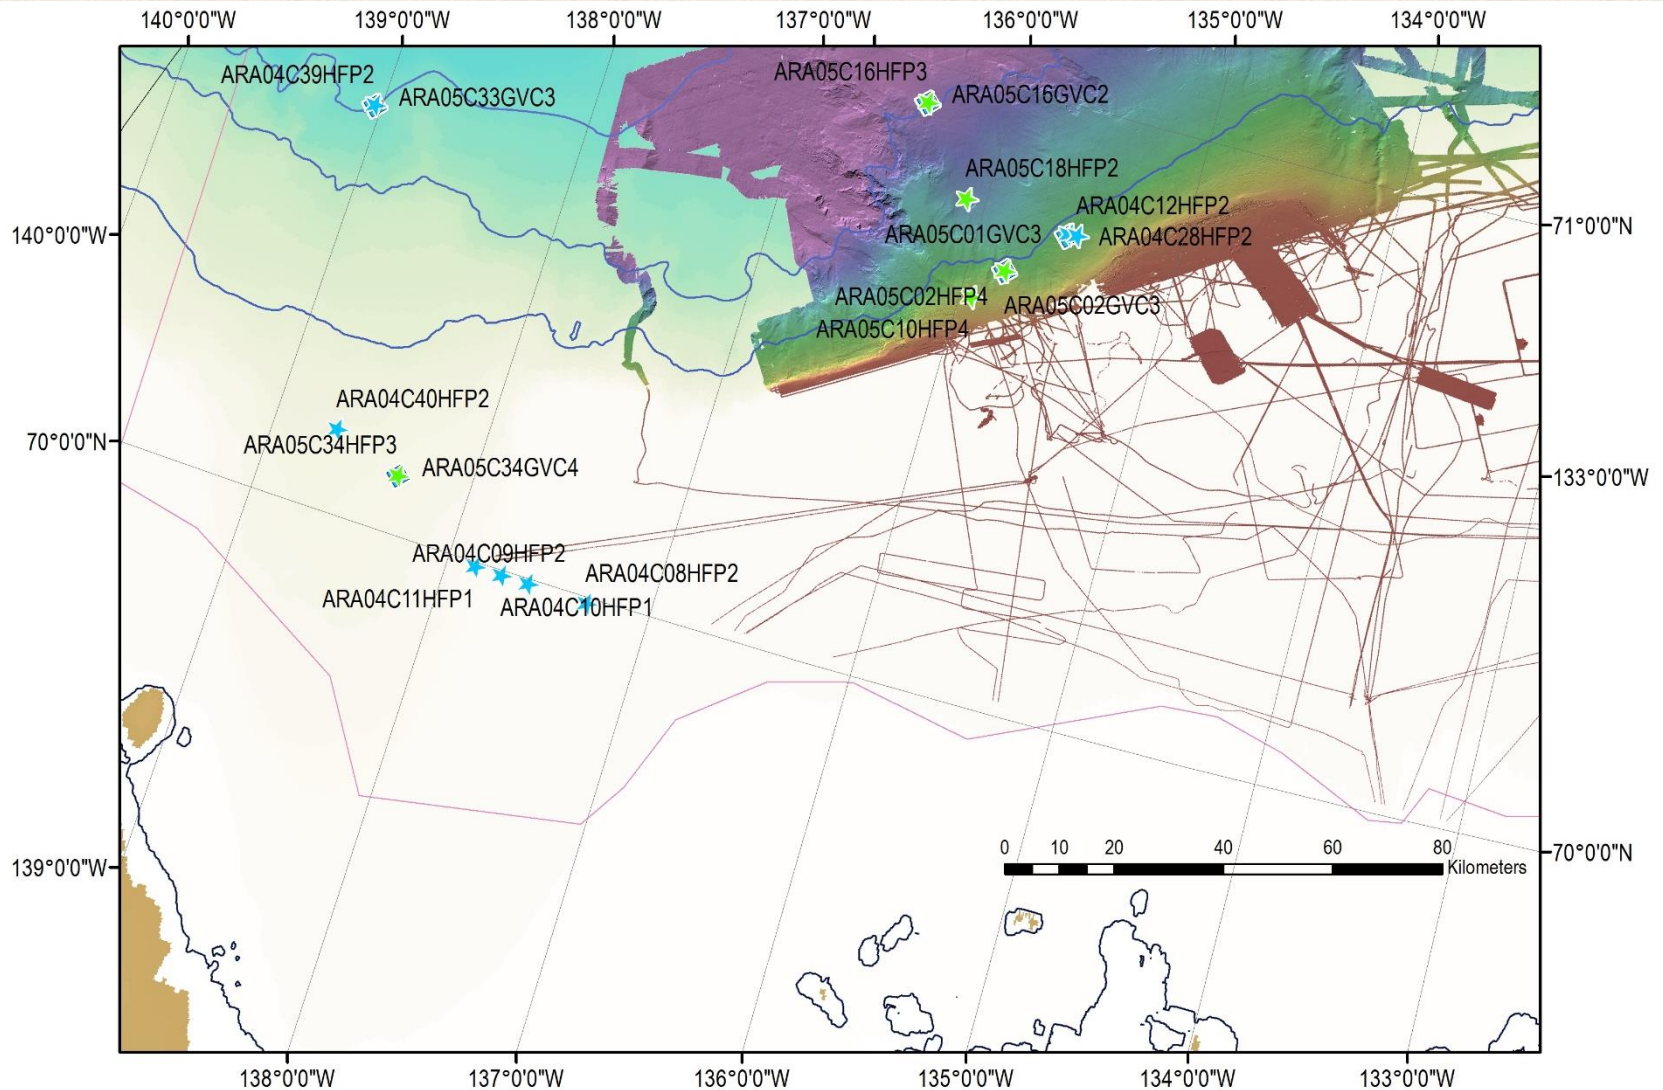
140°0'0"W 139°0'0"W 138°0'0"W 137°0'0"W 136°0'0"W 135°0'0"W 134°0'0"W

ARA04C39HFP2
ARA05C33GVC3
ARA05C16HFP3
ARA05C16GVC2
ARA05C18HFP2
ARA04C12HFP2
ARA05C01GVC3
ARA04C28HFP2
ARA05C02HFP4
ARA05C02GVC3
ARA05C10HFP4
ARA04C40HFP2
ARA05C34HFP3
ARA05C34GVC4
ARA04C09HFP2
ARA04C08HFP2
ARA04C11HFP1
ARA04C10HFP1

140°0'0"W
71°0'0"N
70°0'0"N
133°0'0"W
139°0'0"W
70°0'0"N

0 10 20 40 60 80 Kilometers

138°0'0"W 137°0'0"W 136°0'0"W 135°0'0"W 134°0'0"W 133°0'0"W